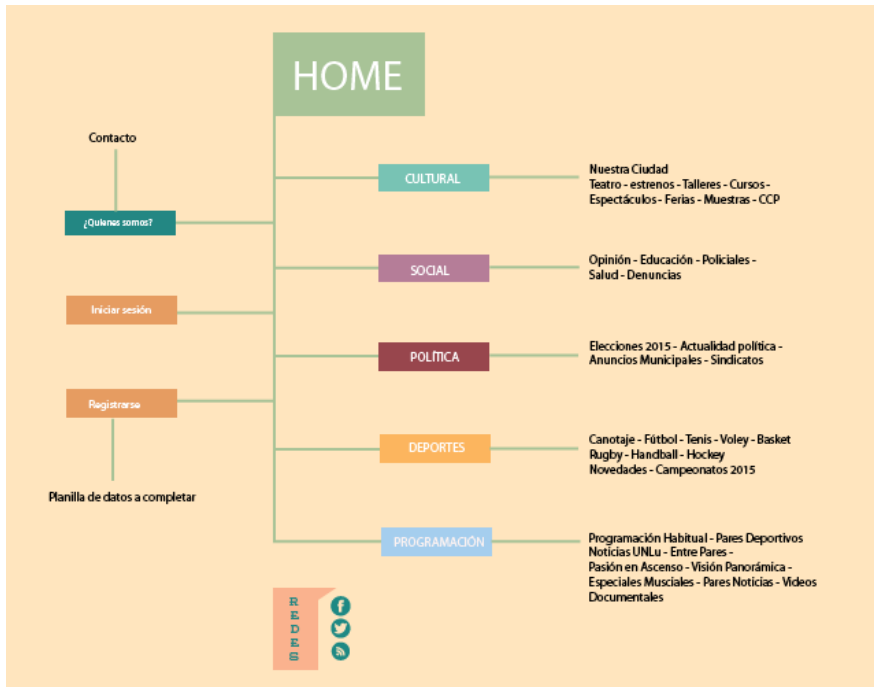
HOME

Contacto

¿Quienes somos?

Iniciar sesión

Registrarse

Planilla de datos a completar

CULTURAL

Nuestra Ciudad
Teatro - estrenos - Talleres - Cursos - Espectáculos - Ferias - Muestras - CCP

SOCIAL

Opinión - Educación - Policiales - Salud - Denuncias

POLÍTICA

Elecciones 2015 - Actualidad política - Anuncios Municipales - Sindicatos

DEPORTES

Canotaje - Fútbol - Tenis - Voley - Basket
Rugby - Handball - Hockey
Novedades - Campeonatos 2015

PROGRAMACIÓN

Programación Habitual - Pares Deportivos
Noticias UNLu - Entre Pares -
Pasión en Ascenso - Visión Panorámica -
Especiales Musciales - Pares Noticias - Videos
Documentales

REDES